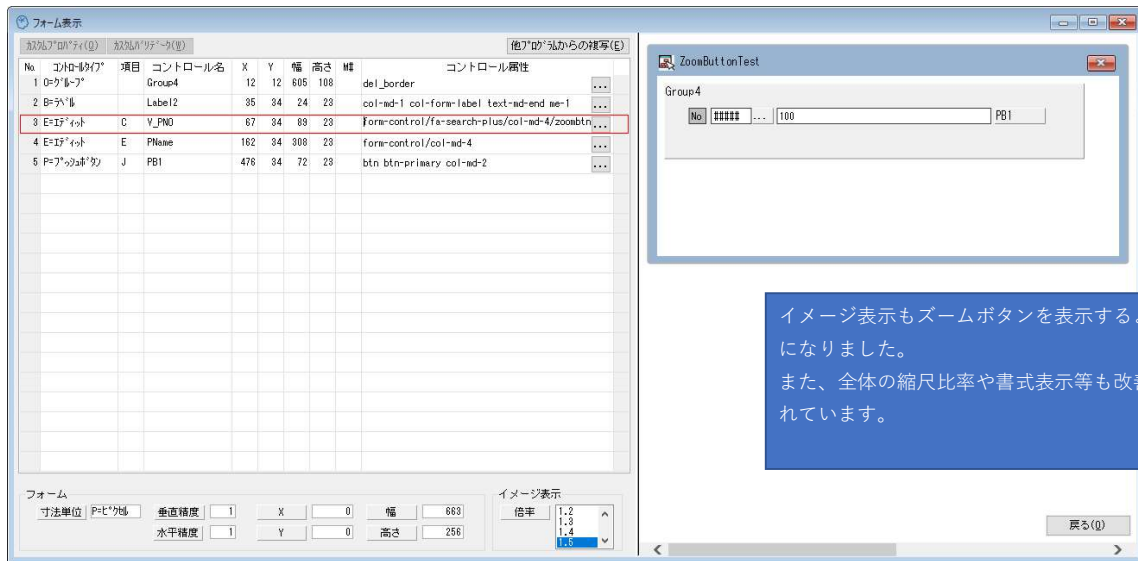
フォーム表示

ｶｽﾀﾑﾌﾟﾛﾊﾟﾃｨ(Q)　ｶｽﾀﾑﾊﾞﾘﾃﾞｰﾀ(W)　他ﾌﾟﾛｸﾞﾗﾑからの複写(E)

| No. | ｺﾝﾄﾛｰﾙﾀｲﾌﾟ | 項目 | コントロール名 | X | Y | 幅 | 高さ | M# | コントロール属性 |
|---|---|---|---|---|---|---|---|---|---|
| 1 | 0=ｸﾞﾙｰﾌﾟ | | Group4 | 12 | 12 | 605 | 108 | | del_border |
| 2 | B=ﾗﾍﾞﾙ | | Label2 | 35 | 34 | 24 | 23 | | col-md-1 col-form-label text-md-end me-1 |
| 3 | E=ｴﾃﾞｨｯﾄ | C | V_PNO | 67 | 34 | 89 | 23 | | form-control/fa-search-plus/col-md-4/zoombtn |
| 4 | E=ｴﾃﾞｨｯﾄ | E | PName | 162 | 34 | 308 | 23 | | form-control/col-md-4 |
| 5 | P=ﾌﾟｯｼｭﾎﾞﾀﾝ | J | PB1 | 476 | 34 | 72 | 23 | | btn btn-primary col-md-2 |

フォーム
寸法単位 P=ﾋﾟｸｾﾙ　垂直精度 1　X 0　幅 663
水平精度 1　Y 0　高さ 256
イメージ表示
倍率 1.2 1.3 1.4 1.5

ZoomButtonTest
Group4
No #####　...　100　PB1

イメージ表示もズームボタンを表示する
になりました。
また、全体の縮尺比率や書式表示等も改
れています。

戻る(Q)